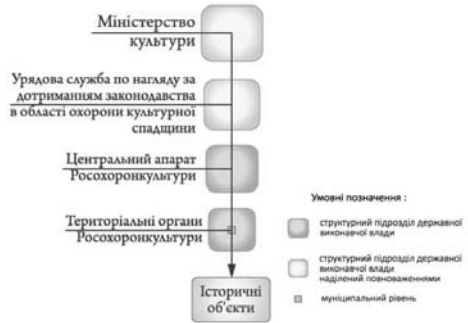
Міністерство культури

Урядова служба по нагляду за дотриманням законодавства в області охорони культурної спадщини

Центральний апарат Росохоронкультури

Територіальні органи Росохоронкультури

Історичні об'єкти

Умовні позначення :

структурний підрозділ державної виконавчої влади

структурний підрозділ державної виконавчої влади наділений повноваженнями

муніципальний рівень